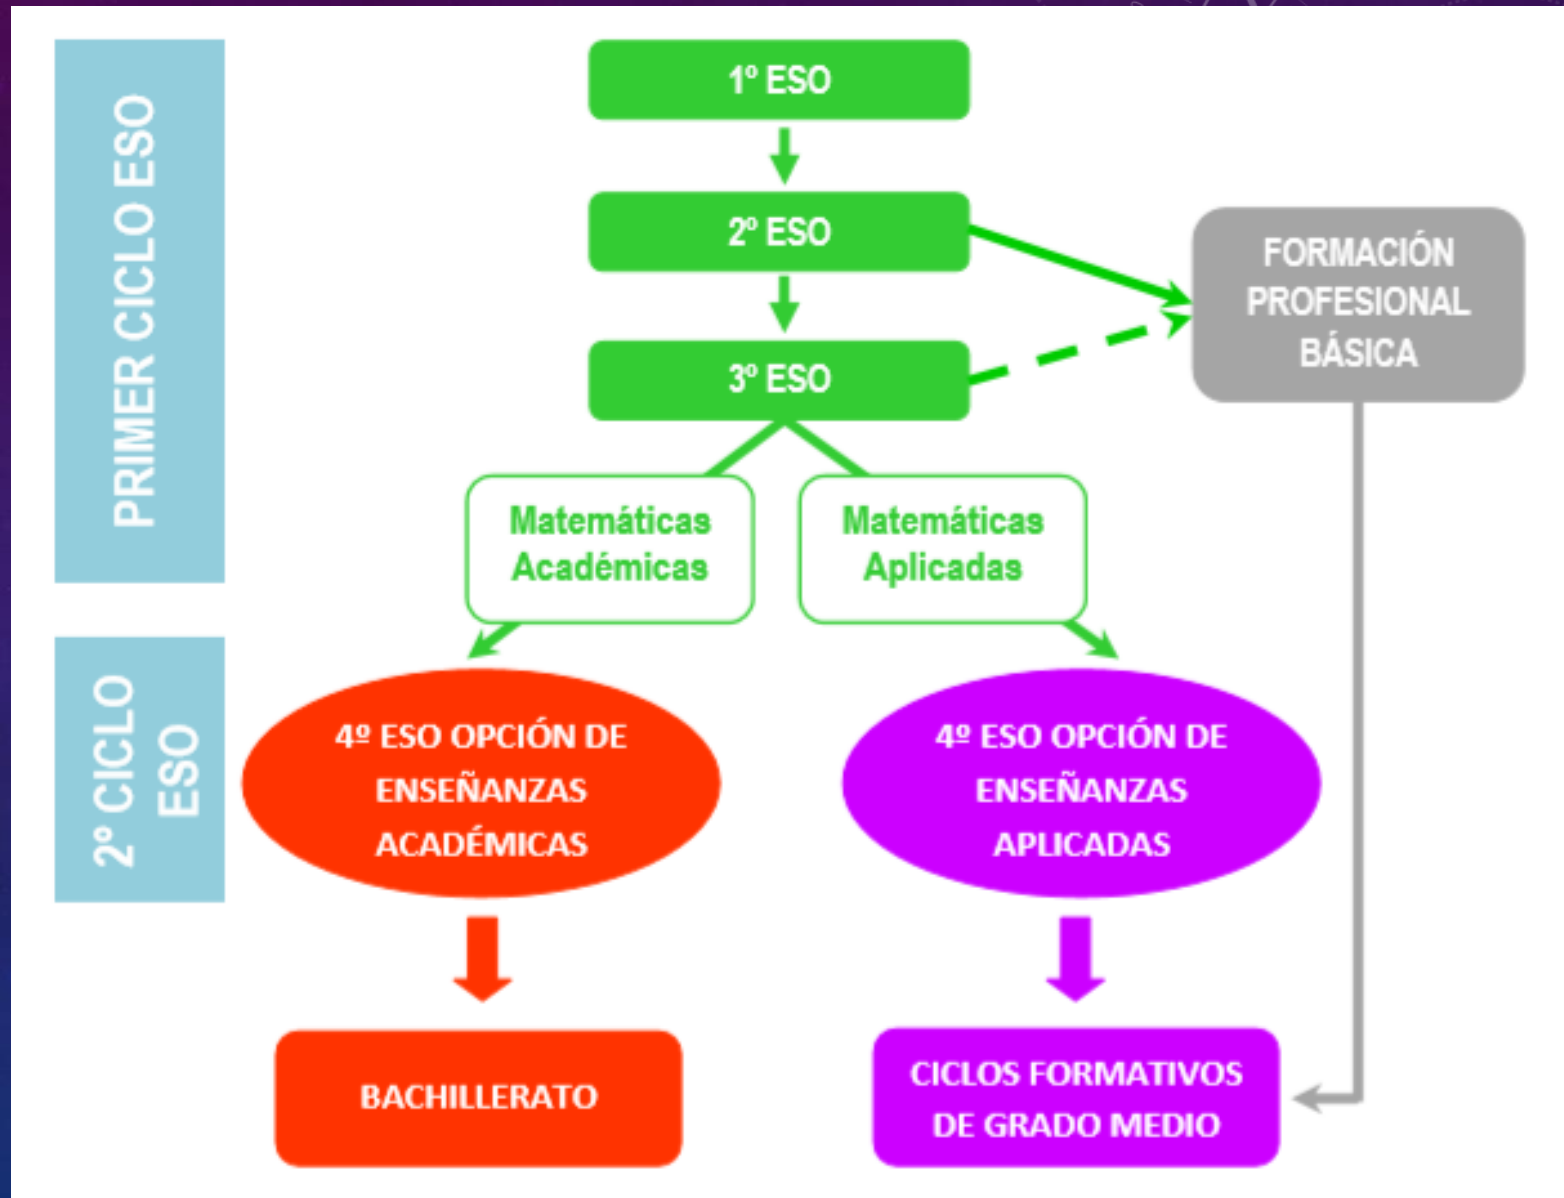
PRIMER CICLO ESO

1º ESO

2º ESO

3º ESO

FORMACIÓN PROFESIONAL BÁSICA

Matemáticas Académicas

Matemáticas Aplicadas

2º CICLO ESO

4º ESO OPCIÓN DE ENSEÑANZAS ACADÉMICAS

4º ESO OPCIÓN DE ENSEÑANZAS APLICADAS

BACHILLERATO

CICLOS FORMATIVOS DE GRADO MEDIO